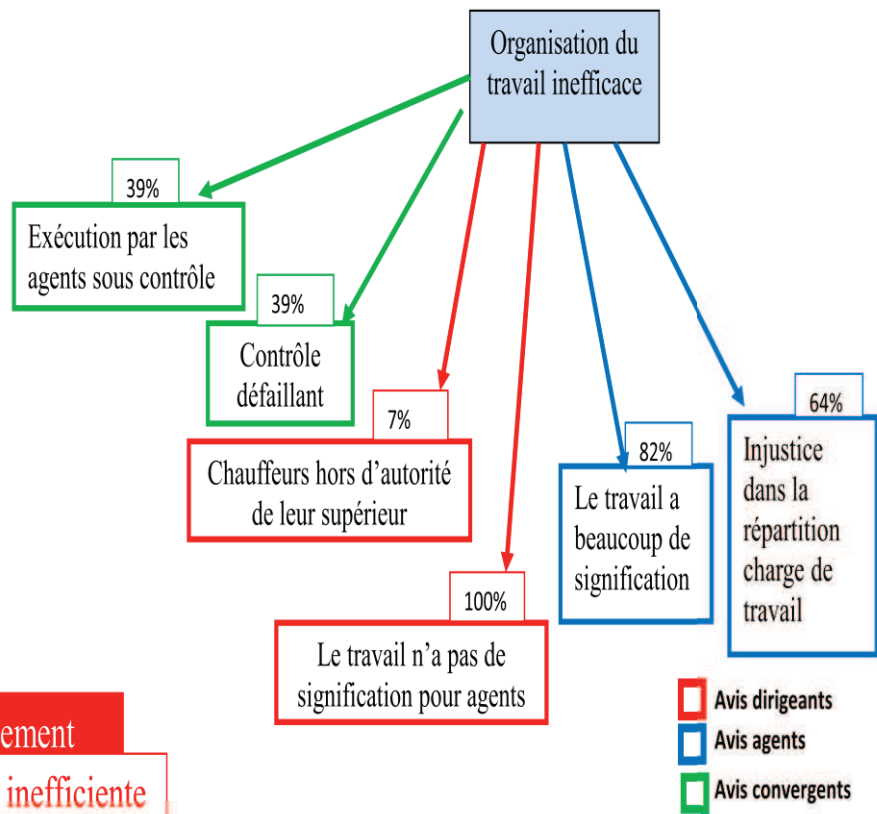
Organisation du travail inefficace

39%
Exécution par les agents sous contrôle

39%
Contrôle défaillant

7%
Chauffeurs hors d'autorité de leur supérieur

100%
Le travail n'a pas de signification pour agents

82%
Le travail a beaucoup de signification

64%
Injustice dans la répartition charge de travail

ement

inefficiente

Avis dirigeants
Avis agents
Avis convergents